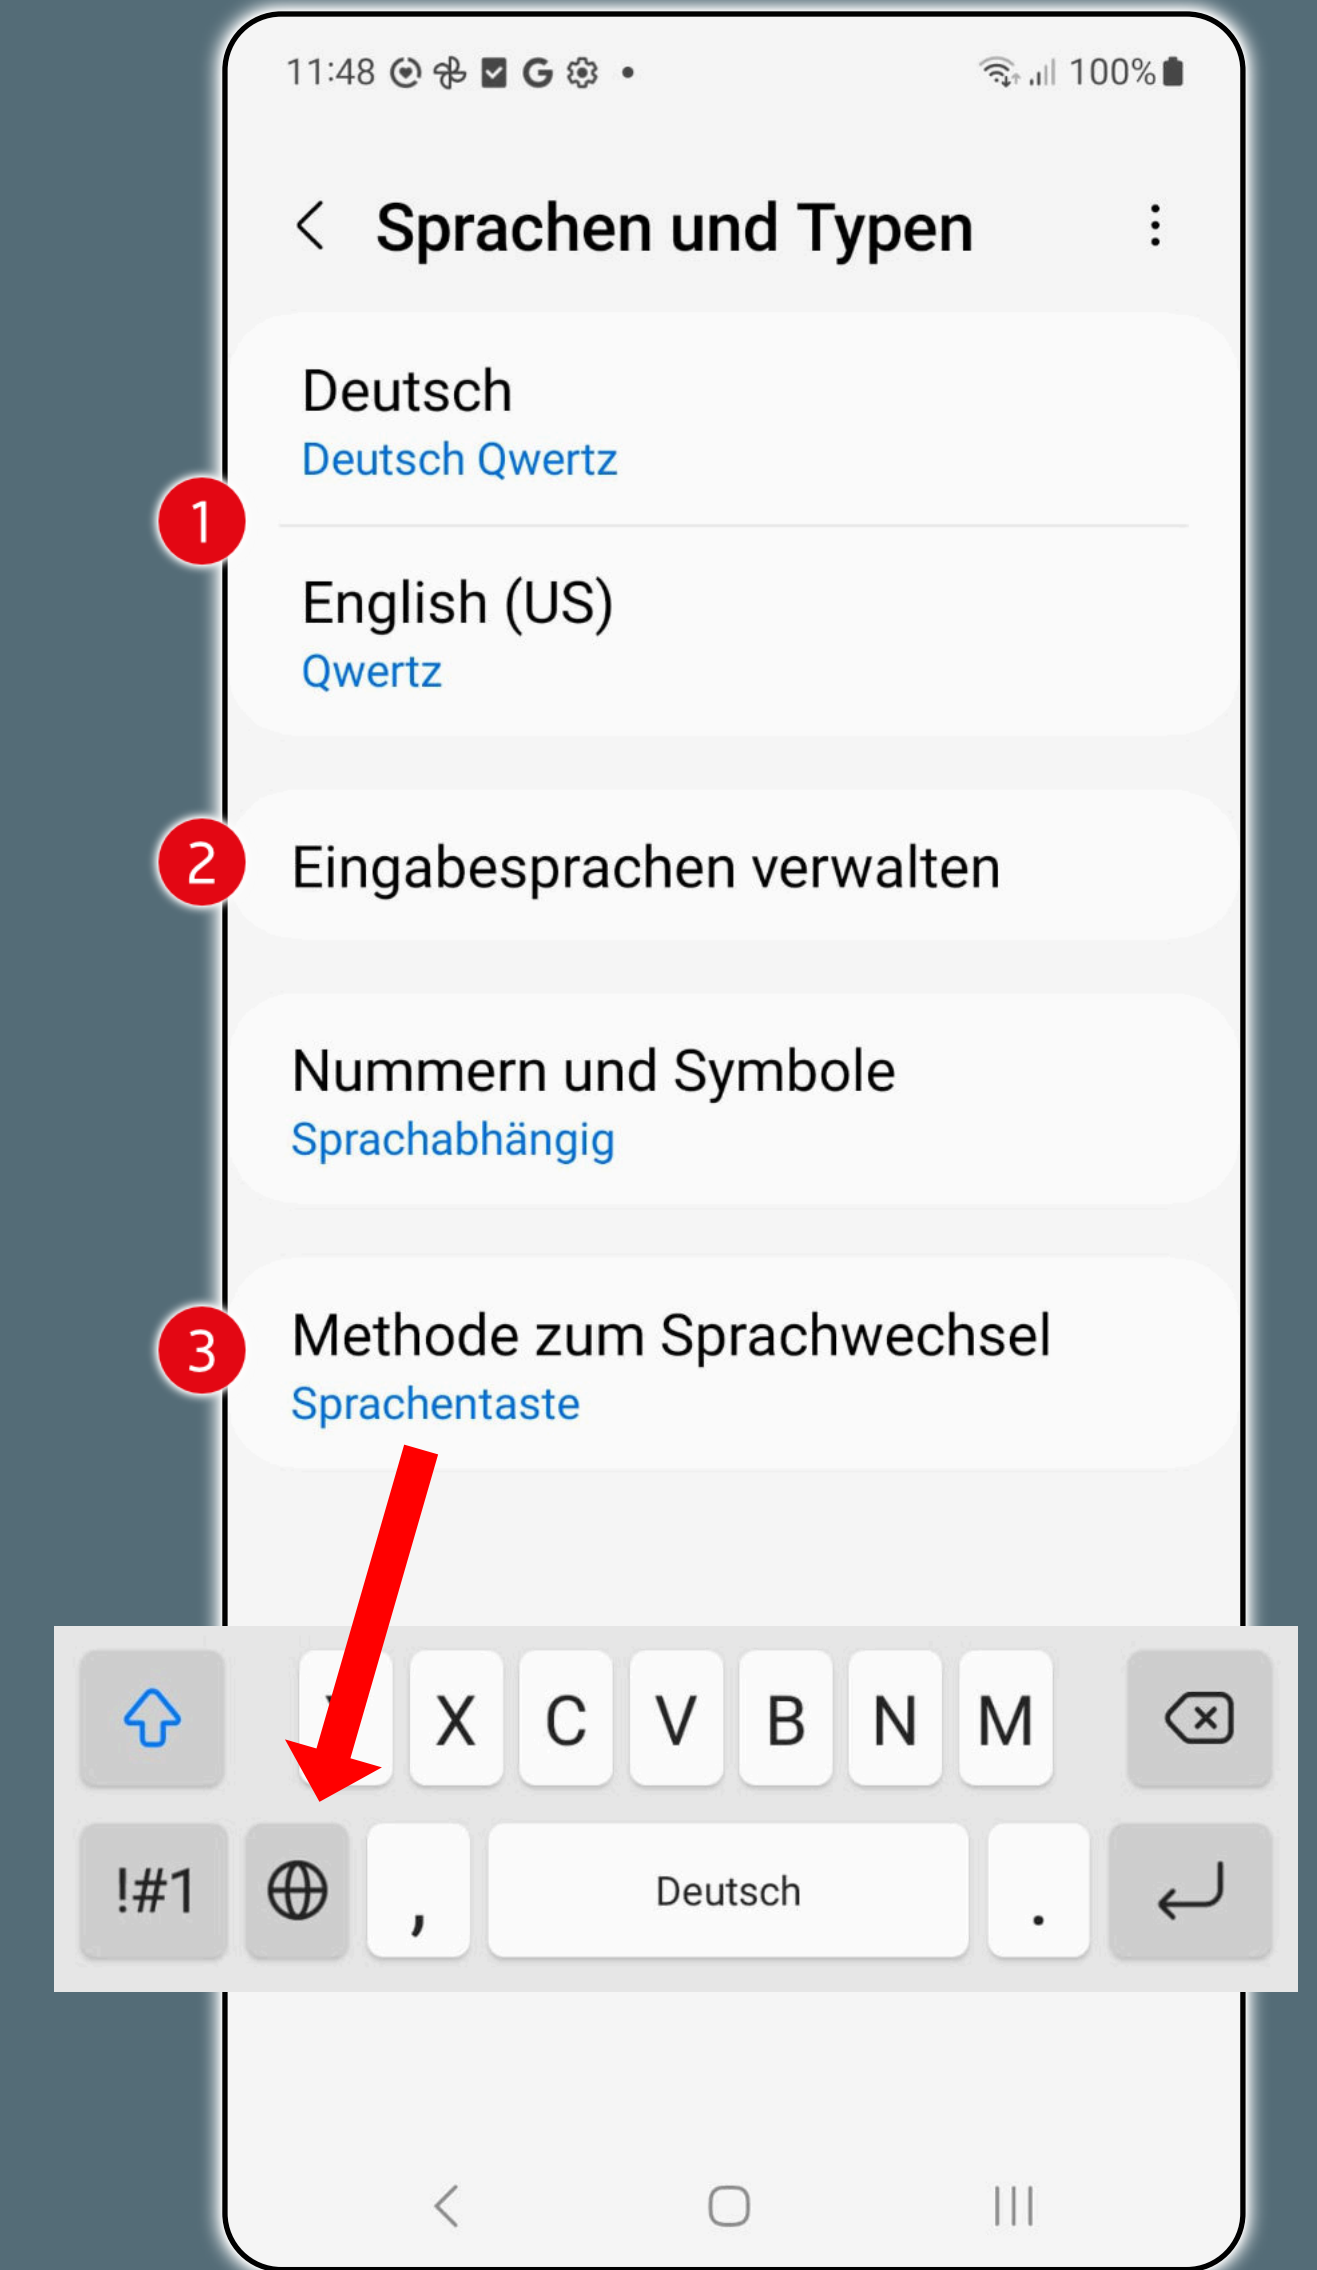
11:48 100%

Sprachen und Typen

Deutsch
Deutsch Qwertz

1

English (US)
Qwertz

2

Eingabesprachen verwalten

Nummern und Symbole
Sprachabhängig

3

Methode zum Sprachwechsel
Sprachentaste

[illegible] X C V B N M

!#1 , Deutsch .